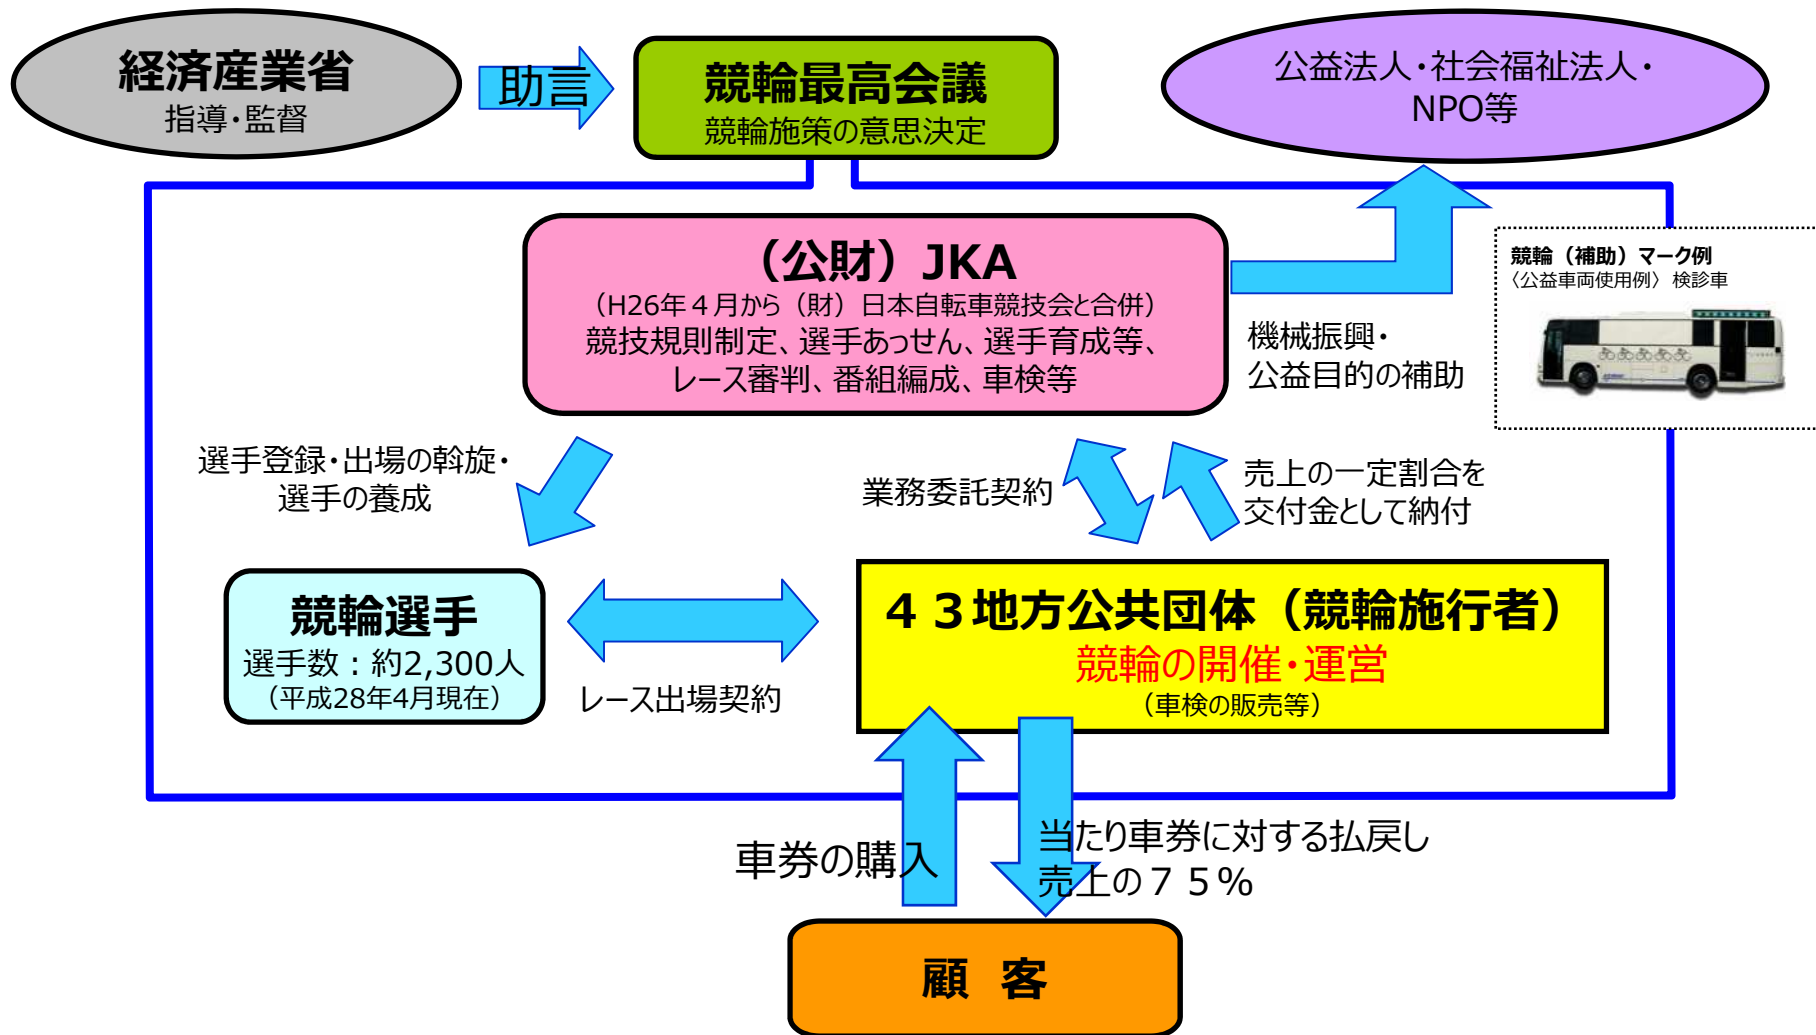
経済産業省
指導・監督

助言

競輪最高会議
競輪施策の意思決定

公益法人・社会福祉法人・NPO等

（公財）JKA
（H26年４月から（財）日本自転車競技会と合併）
競技規則制定、選手あっせん、選手育成等、レース審判、番組編成、車検等

機械振興・
公益目的の補助

競輪（補助）マーク例
〈公益車両使用例〉検診車

選手登録・出場の斡旋・
選手の養成

業務委託契約

売上の一定割合を
交付金として納付

競輪選手
選手数：約2,300人
（平成28年4月現在）

レース出場契約

４３地方公共団体（競輪施行者）
競輪の開催・運営
（車検の販売等）

車券の購入

当たり車券に対する払戻し
売上の７５％

顧　客